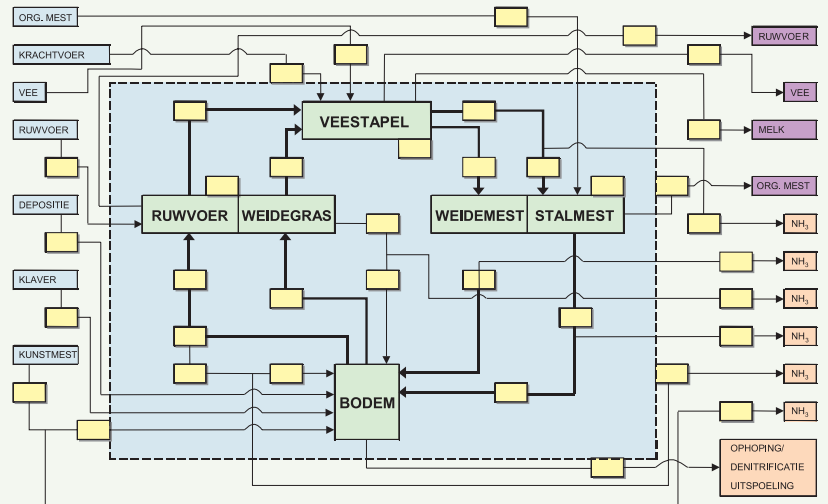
ORG. MEST
KRACHTVOER
VEE
RUWVOER
DEPOSITIE
KLAVER
KUNSTMEST

VEESTAPEL
RUWVOER
WEIDEGRAS
WEIDEMEST
STALMEST
BODEM

RUWVOER
VEE
MELK
ORG. MEST
$NH_3$
$NH_3$
$NH_3$
$NH_3$
$NH_3$
$NH_3$
OPHOPING/
DENITRIFICATIE
UITSPOELING